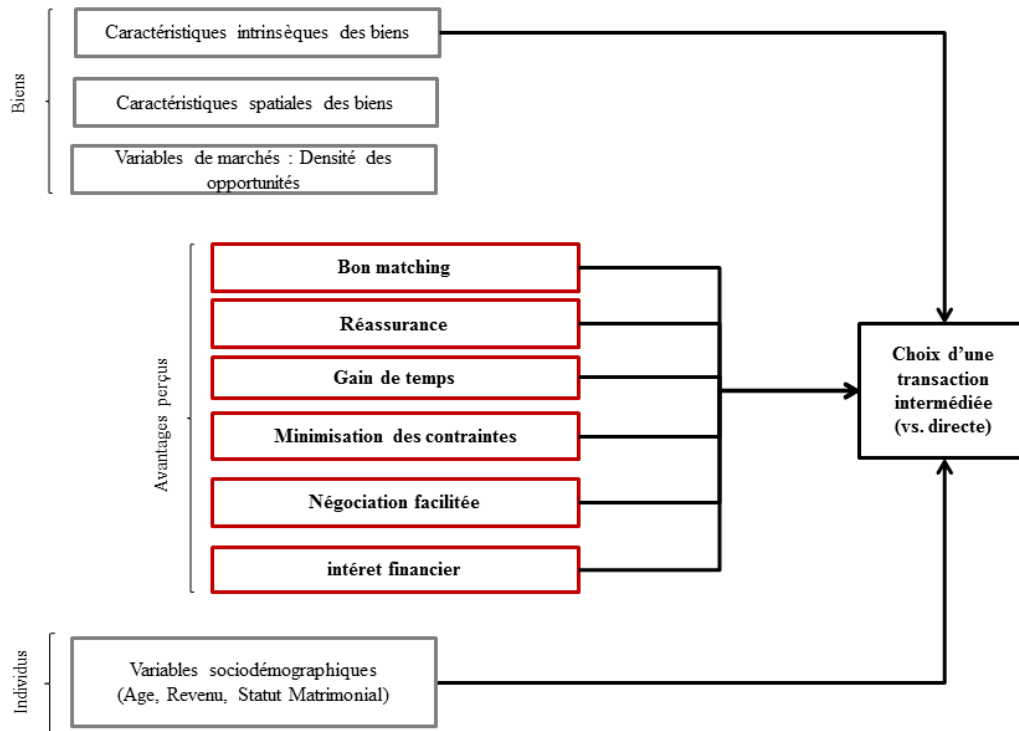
Biens

Caractéristiques intrinsèques des biens

Caractéristiques spatiales des biens

Variables de marchés : Densité des opportunités

Avantages perçus

Bon matching

Réassurance

Gain de temps

Minimisation des contraintes

Négociation facilitée

intéret financier

Choix d'une transaction intermédiée (vs. directe)

Individus

Variables sociodémographiques (Age, Revenu, Statut Matrimonial)